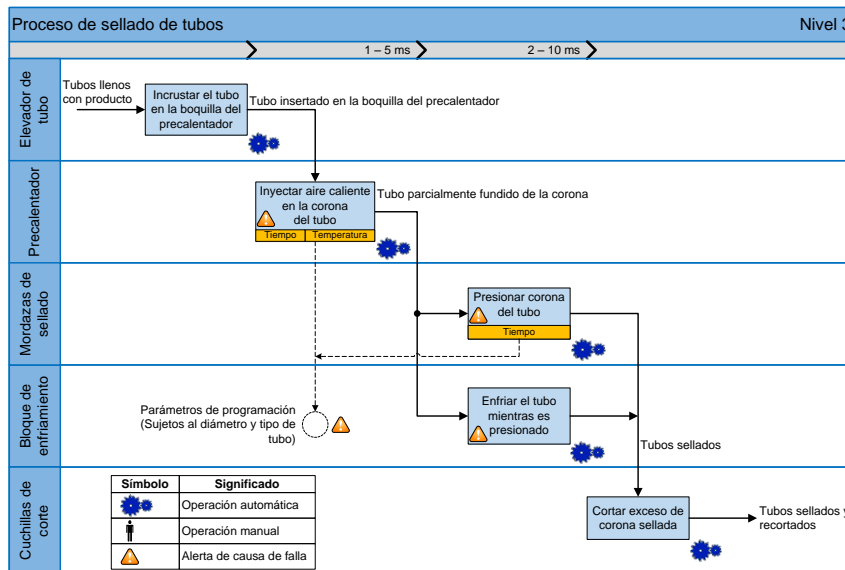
Proceso de sellado de tubos

Nivel 3

1 – 5 ms

2 – 10 ms

Elevador de tubo

Tubos llenos con producto

Incrustar el tubo en la boquilla del precalentador

Tubo insertado en la boquilla del precalentador

Precalentador

Inyectar aire caliente en la corona del tubo

Tiempo

Temperatura

Tubo parcialmente fundido de la corona

Mordazas de sellado

Presionar corona del tubo

Tiempo

Bloque de enfriamiento

Parámetros de programación (Sujetos al diámetro y tipo de tubo)

Enfriar el tubo mientras es presionado

Tubos sellados

Cuchillas de corte

| Símbolo | Significado |
|---|---|
| | Operación automática |
| | Operación manual |
| | Alerta de causa de falla |

Cortar exceso de corona sellada

Tubos sellados y recortados